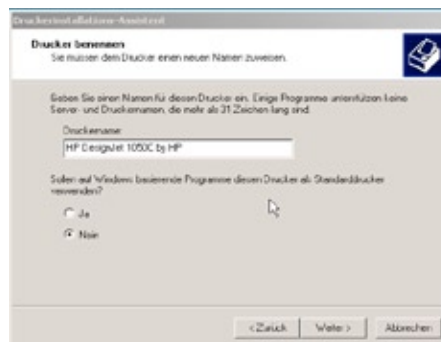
Druckerinstallations-Assistent

Drucker benennen
Sie müssen dem Drucker einen neuen Namen zuweisen.

Geben Sie einen Namen für diesen Drucker ein. Einige Programme unterstützen keine Server- und Druckernamen, die mehr als 31 Zeichen lang sind.

Druckername

HP DesignJet 1050C by HP

Sollen auf Windows basierende Programme diesen Drucker als Standarddrucker verwenden?

Ja

Nein

< Zurück   Weiter >   Abbrechen